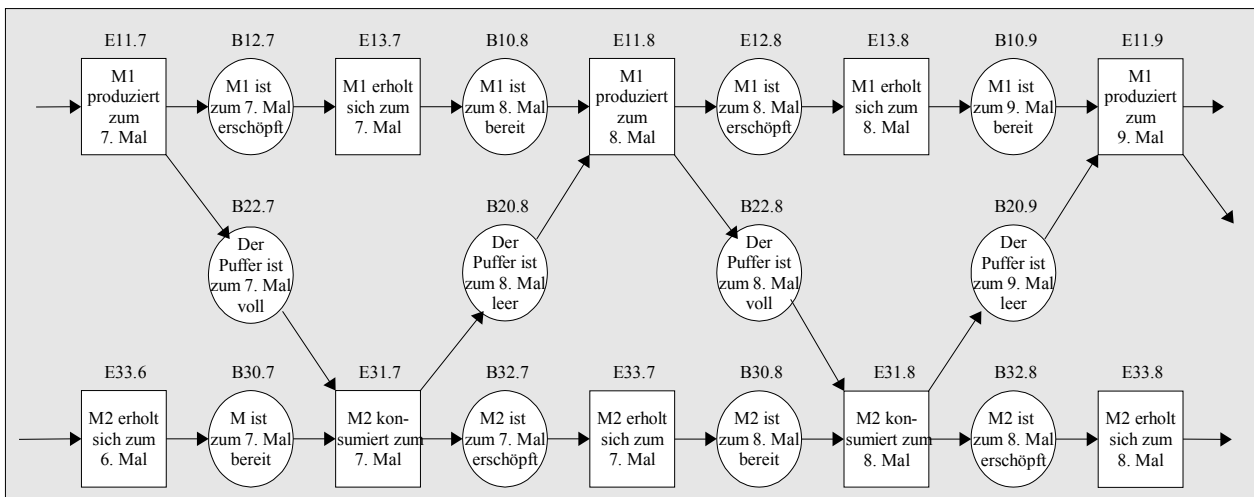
E11.7
M1 produziert zum 7. Mal

B12.7
M1 ist zum 7. Mal erschöpft

E13.7
M1 erholt sich zum 7. Mal

B10.8
M1 ist zum 8. Mal bereit

E11.8
M1 produziert zum 8. Mal

E12.8
M1 ist zum 8. Mal erschöpft

E13.8
M1 erholt sich zum 8. Mal

B10.9
M1 ist zum 9. Mal bereit

E11.9
M1 produziert zum 9. Mal

B22.7
Der Puffer ist zum 7. Mal voll

B20.8
Der Puffer ist zum 8. Mal leer

B22.8
Der Puffer ist zum 8. Mal voll

B20.9
Der Puffer ist zum 9. Mal leer

E33.6
M2 erholt sich zum 6. Mal

B30.7
M ist zum 7. Mal bereit

E31.7
M2 konsumiert zum 7. Mal

B32.7
M2 ist zum 7. Mal erschöpft

E33.7
M2 erholt sich zum 7. Mal

B30.8
M2 ist zum 8. Mal bereit

E31.8
M2 konsumiert zum 8. Mal

B32.8
M2 ist zum 8. Mal erschöpft

E33.8
M2 erholt sich zum 8. Mal